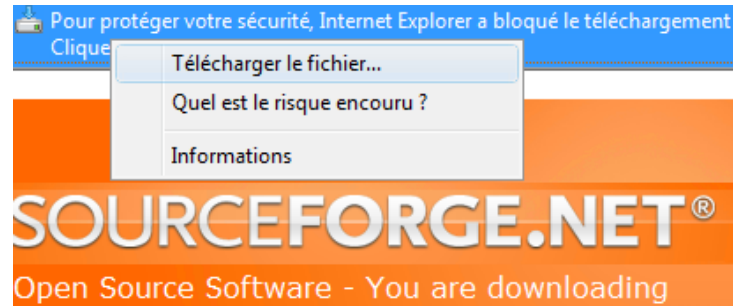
Pour protéger votre sécurité, Internet Explorer a bloqué le téléchargement
Clique

Télécharger le fichier...
Quel est le risque encouru ?
Informations

SOURCEFORGE.NET®
Open Source Software - You are downloading